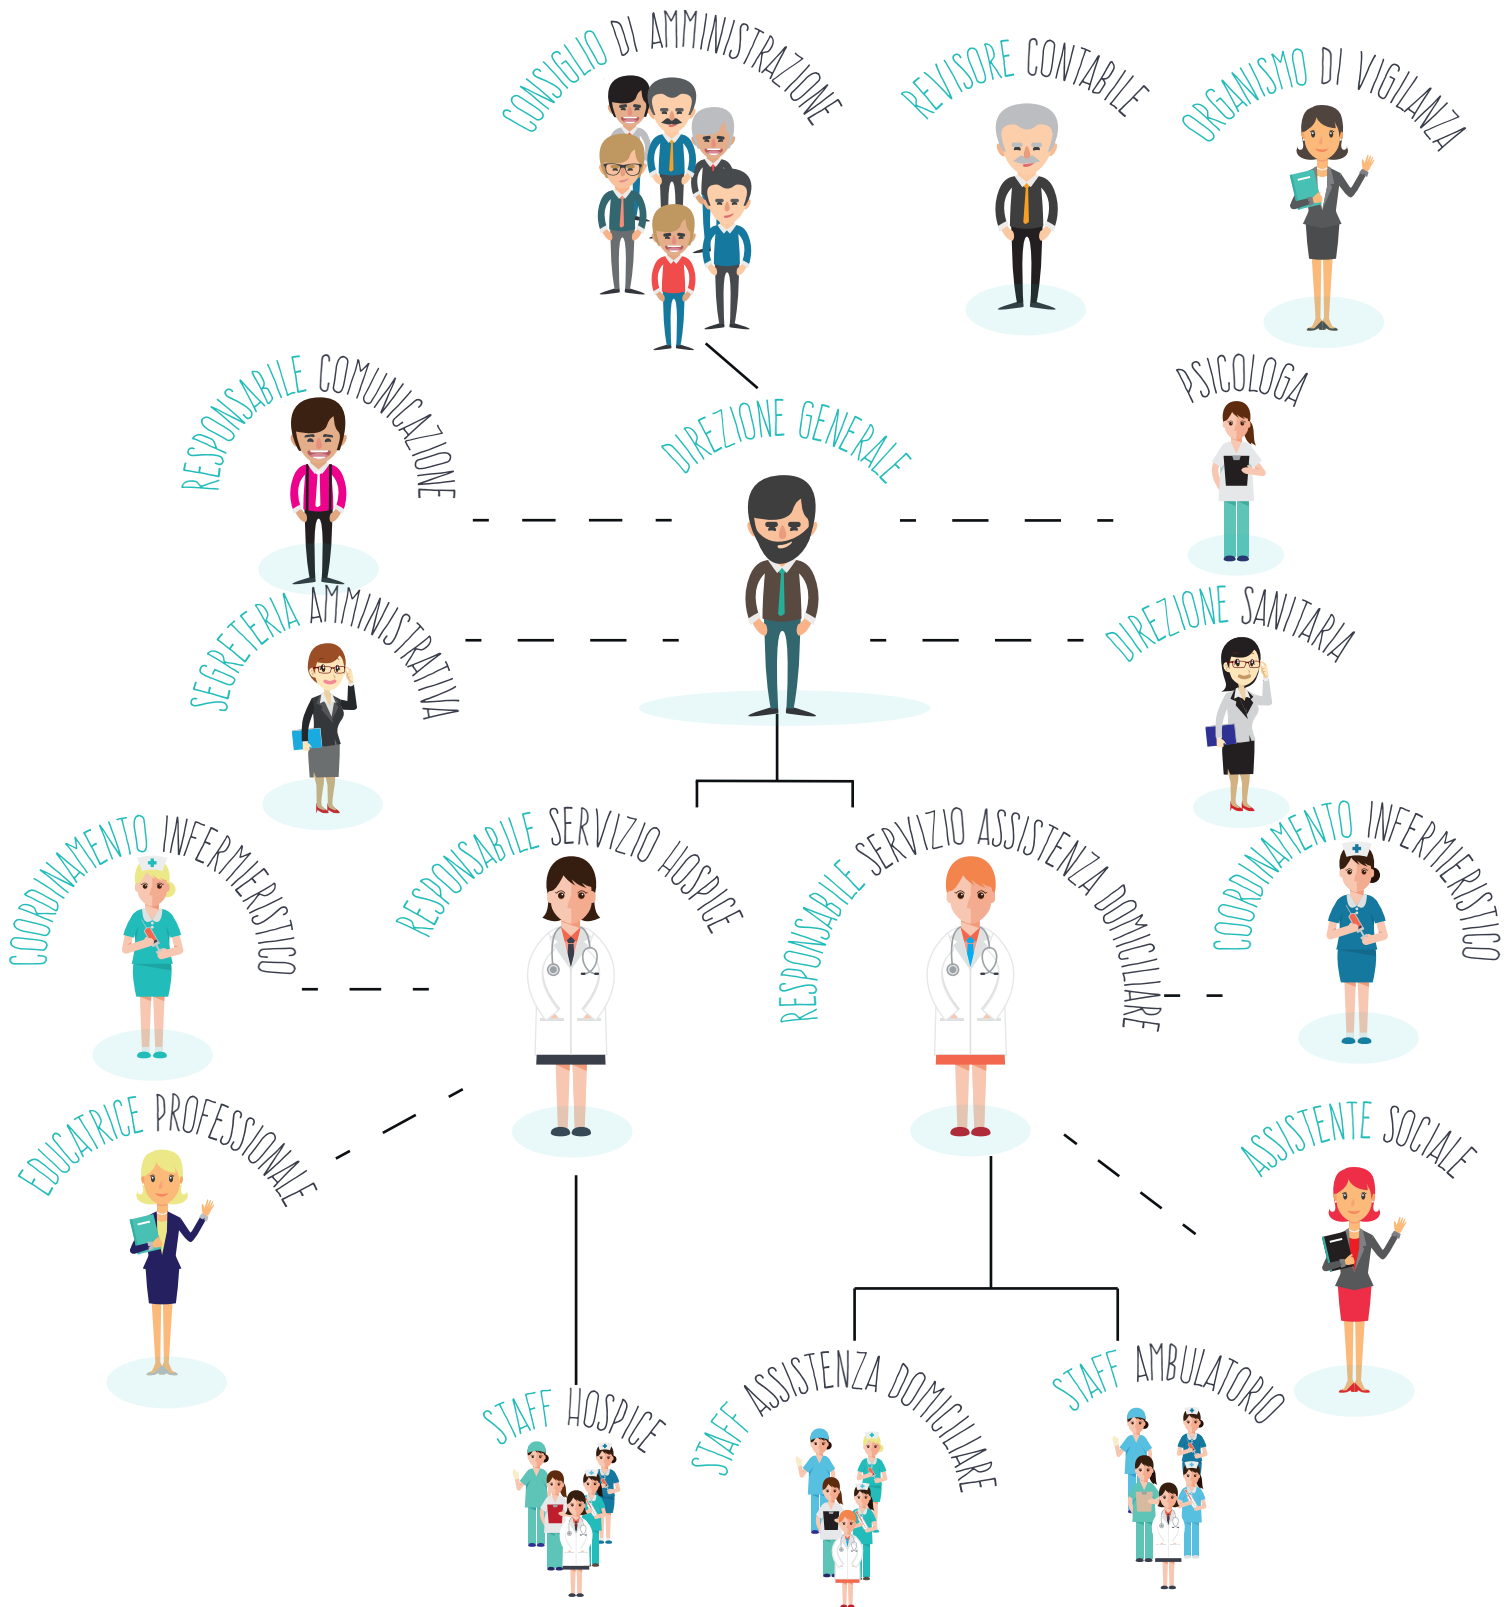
CONSIGLIO DI AMMINISTRAZIONE

REVISORE CONTABILE

ORGANISMO DI VIGILANZA

RESPONSABILE COMUNICAZIONE

DIREZIONE GENERALE

PSICOLOGA

SEGRETERIA AMMINISTRATIVA

DIREZIONE SANITARIA

COORDINAMENTO INFERMIERISTICO

RESPONSABILE SERVIZIO HOSPICE

RESPONSABILE SERVIZIO ASSISTENZA DOMICILIARE

COORDINAMENTO INFERMIERISTICO

EDUCATRICE PROFESSIONALE

ASSISTENTE SOCIALE

STAFF HOSPICE

STAFF ASSISTENZA DOMICILIARE

STAFF AMBULATORIO